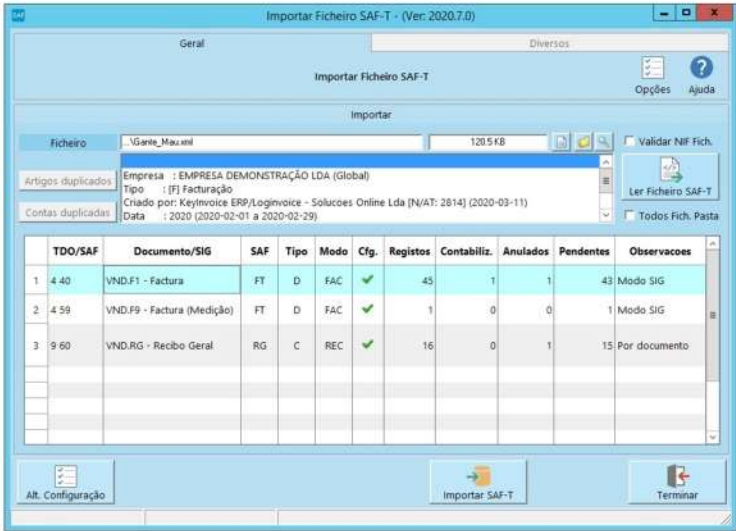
Importar Ficheiro SAF-T - (Ver: 2020.7.0)

Geral

Diversos

Importar Ficheiro SAF-T

Opções

Ajuda

Importar

Ficheiro

..\Gante_Mau.xml

120.5 KB

Validar NIF Fich.

Artigos duplicados

Contas duplicadas

Empresa : EMPRESA DEMONSTRAÇÃO LDA (Global)
Tipo : [F] Facturação
Criado por: KeyInvoice ERP/Loginvoice - Solucoes Online Lda [N/AT: 2814] (2020-03-11)
Data : 2020 (2020-02-01 a 2020-02-29)

Ler Ficheiro SAF-T

Todos Fich. Pasta

| | TDO/SAF | Documento/SIG | SAF | Tipo | Modo | Cfg. | Registos | Contabiliz. | Anulados | Pendentes | Observacoes |
|---|---|---|---|---|---|---|---|---|---|---|---|
| 1 | 4 40 | VND.F1 - Factura | FT | D | FAC | ✔ | 45 | 1 | 1 | 43 | Modo SIG |
| 2 | 4 59 | VND.F9 - Factura (Medição) | FT | D | FAC | ✔ | 1 | 0 | 0 | 1 | Modo SIG |
| 3 | 9 60 | VND.RG - Recibo Geral | RG | C | REC | ✔ | 16 | 0 | 1 | 15 | Por documento |

Alt. Configuração

Importar SAF-T

Terminar